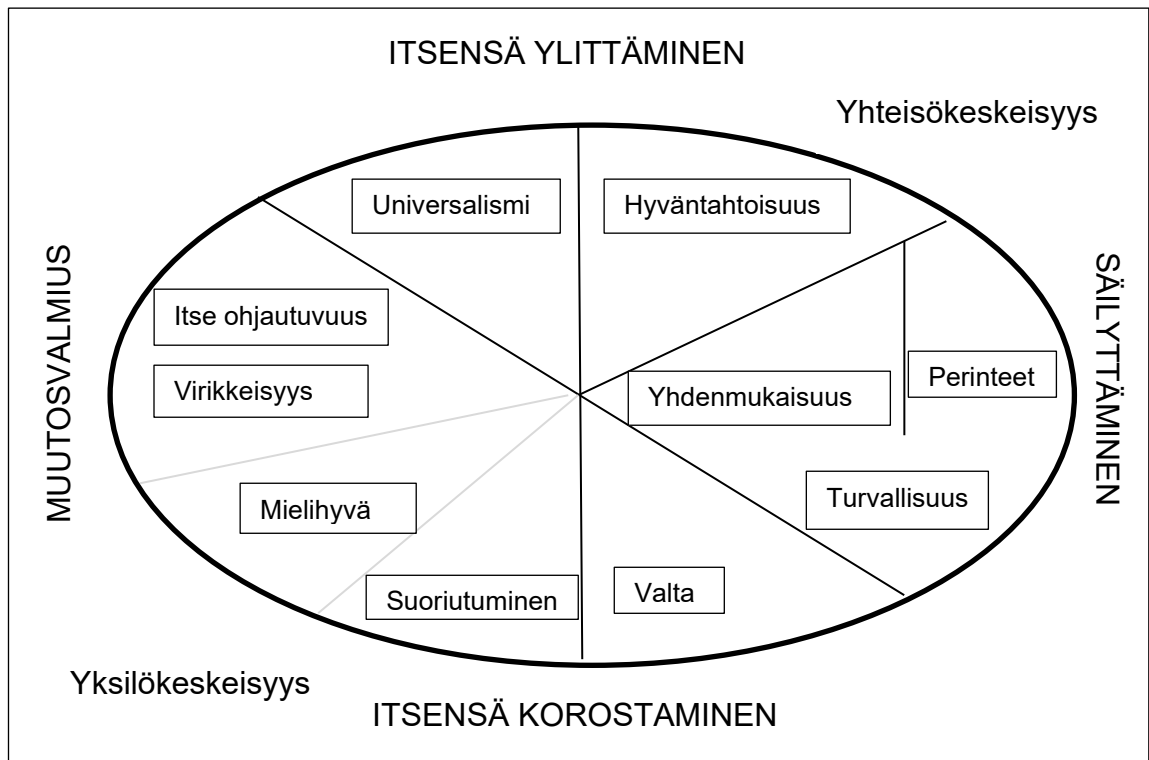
ITSENSÄ YLITTÄMINEN

Yhteisökeskeisyys

Universalismi

Hyväntahtoisuus

MUUTOSVALMIUS

SÄILYTTÄMINEN

Itse ohjautuvuus

Virikkeisyys

Perinteet

Yhdenmukaisuus

Turvallisuus

Mielihyvä

Suoriutuminen

Valta

Yksilökeskeisyys

ITSENSÄ KOROSTAMINEN